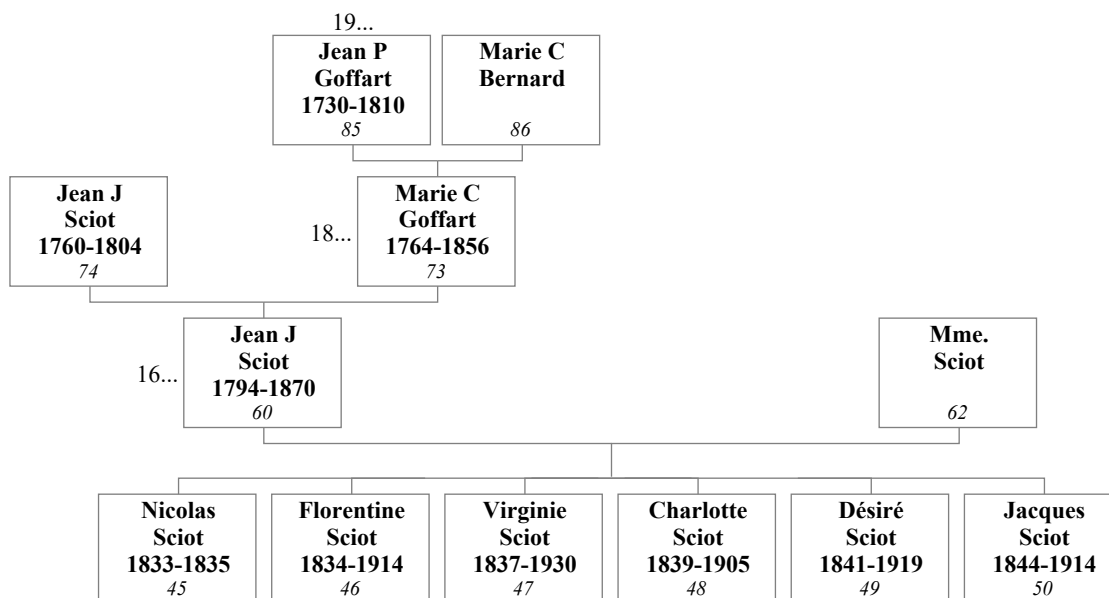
19...

Jean P Goffart 1730-1810 85

Marie C Bernard 86

Jean J Sciot 1760-1804 74

18...

Marie C Goffart 1764-1856 73

16...

Jean J Sciot 1794-1870 60

Mme. Sciot 62

Nicolas Sciot 1833-1835 45

Florentine Sciot 1834-1914 46

Virginie Sciot 1837-1930 47

Charlotte Sciot 1839-1905 48

Désiré Sciot 1841-1919 49

Jacques Sciot 1844-1914 50